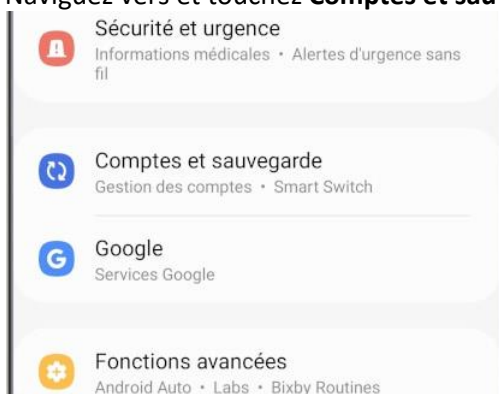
Naviguez vers et touchez **Comptes et sau**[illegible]

Sécurité et urgence
Informations médicales • Alertes d'urgence sans fil

Comptes et sauvegarde
Gestion des comptes • Smart Switch

Google
Services Google

Fonctions avancées
Android Auto • Labs • Bixby Routines